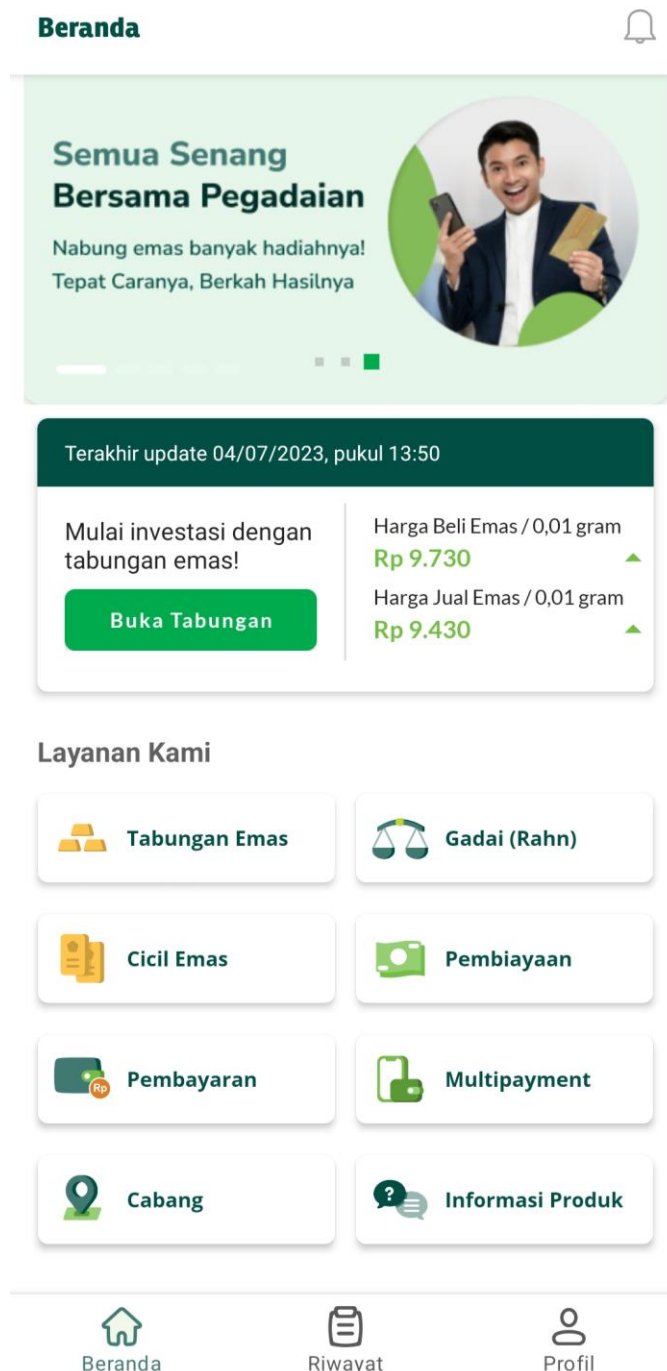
Beranda

Semua Senang
Bersama Pegadaian

Nabung emas banyak hadiahnya!
Tepat Caranya, Berkah Hasilnya

Terakhir update 04/07/2023, pukul 13:50

Mulai investasi dengan tabungan emas!

Buka Tabungan

Harga Beli Emas / 0,01 gram
Rp 9.730

Harga Jual Emas / 0,01 gram
Rp 9.430

Layanan Kami

Tabungan Emas

Gadai (Rahn)

Cicil Emas

Pembiayaan

Pembayaran

Multipayment

Cabang

Informasi Produk

Beranda

Riwayat

Profil